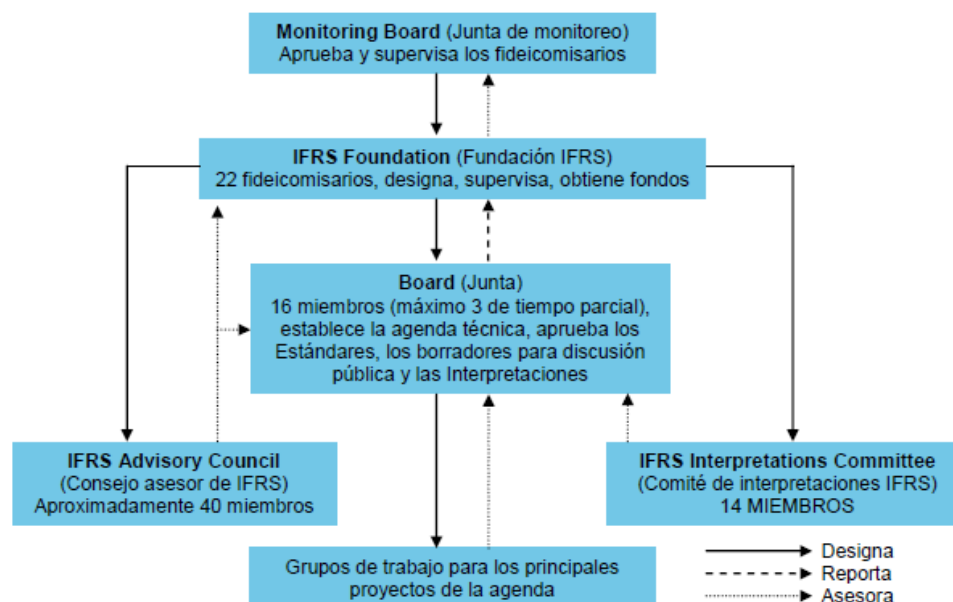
**Monitoring Board** (Junta de monitoreo)
Aprueba y supervisa los fideicomisarios

**IFRS Foundation** (Fundación IFRS)
22 fideicomisarios, designa, supervisa, obtiene fondos

**Board** (Junta)
16 miembros (máximo 3 de tiempo parcial), establece la agenda técnica, aprueba los Estándares, los borradores para discusión pública y las Interpretaciones

**IFRS Advisory Council**
(Consejo asesor de IFRS)
Aproximadamente 40 miembros

**IFRS Interpretations Committee**
(Comité de interpretaciones IFRS)
14 MIEMBROS

Grupos de trabajo para los principales proyectos de la agenda

Designa
Reporta
Asesora